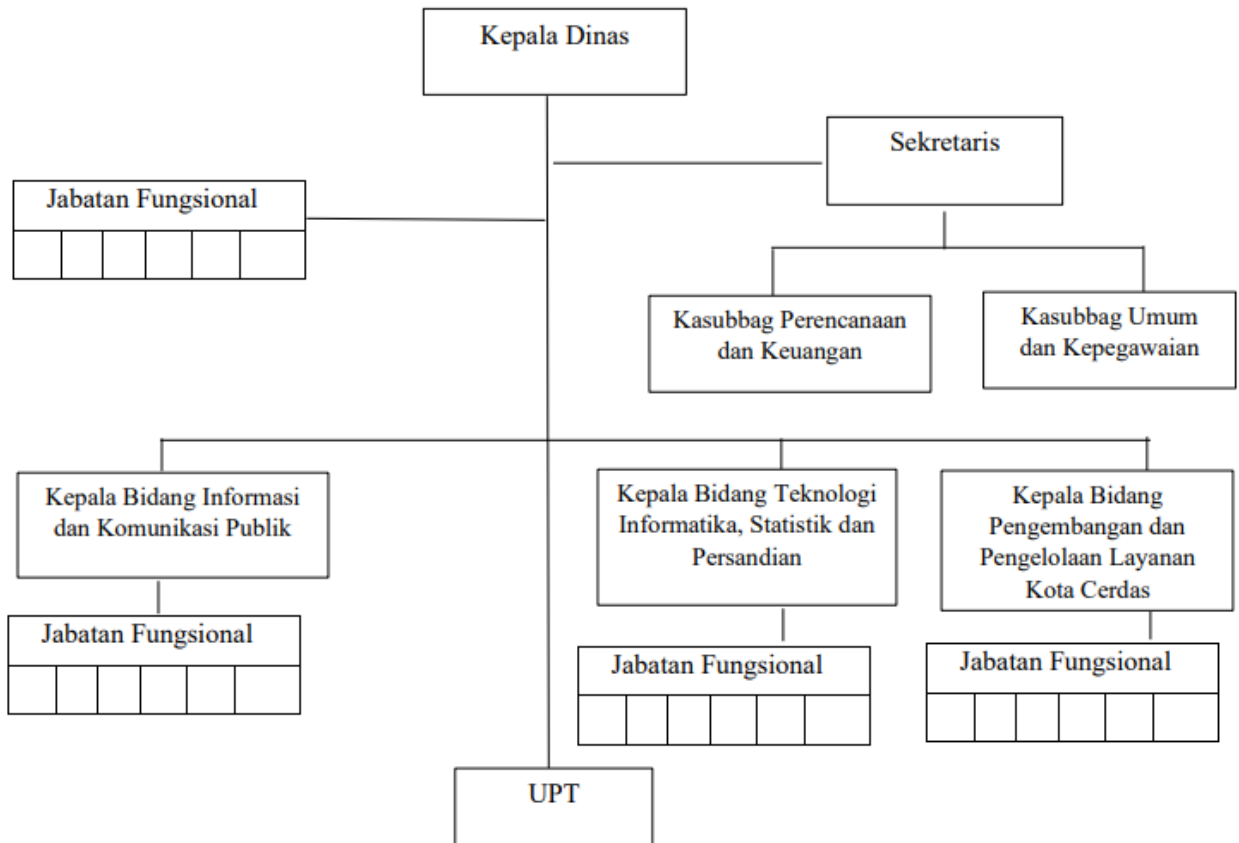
Kepala Dinas

Sekretaris

Jabatan Fungsional

Kasubbag Perencanaan dan Keuangan

Kasubbag Umum dan Kepegawaian

Kepala Bidang Informasi dan Komunikasi Publik

Jabatan Fungsional

Kepala Bidang Teknologi Informatika, Statistik dan Persandian

Jabatan Fungsional

Kepala Bidang Pengembangan dan Pengelolaan Layanan Kota Cerdas

Jabatan Fungsional

UPT